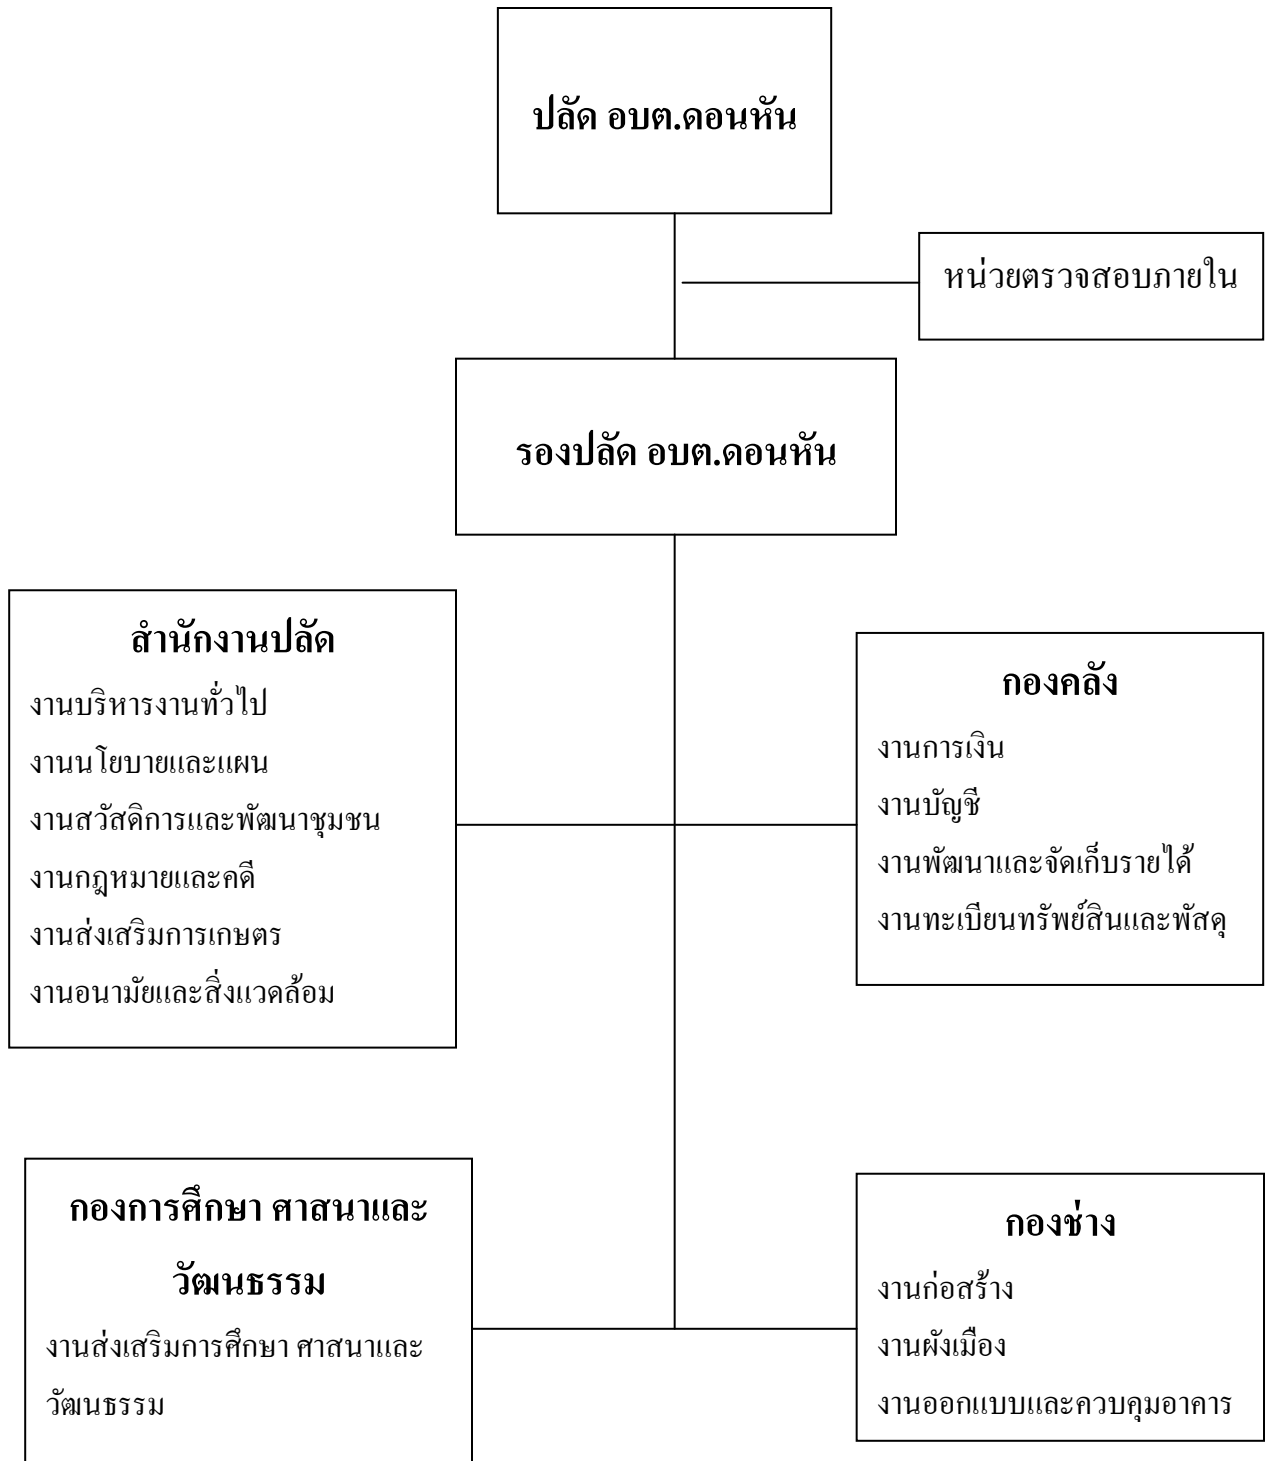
ปลัด อบต.ดอนหัน

หน่วยตรวจสอบภายใน

รองปลัด อบต.ดอนหัน

สำนักงานปลัด
งานบริหารงานทั่วไป
งานนโยบายและแผน
งานสวัสดิการและพัฒนาชุมชน
งานกฎหมายและคดี
งานส่งเสริมการเกษตร
งานอนามัยและสิ่งแวดล้อม

กองคลัง
งานการเงิน
งานบัญชี
งานพัฒนาและจัดเก็บรายได้
งานทะเบียนทรัพย์สินและพัสดุ

กองการศึกษา ศาสนาและวัฒนธรรม
งานส่งเสริมการศึกษา ศาสนาและวัฒนธรรม

กองช่าง
งานก่อสร้าง
งานผังเมือง
งานออกแบบและควบคุมอาคาร